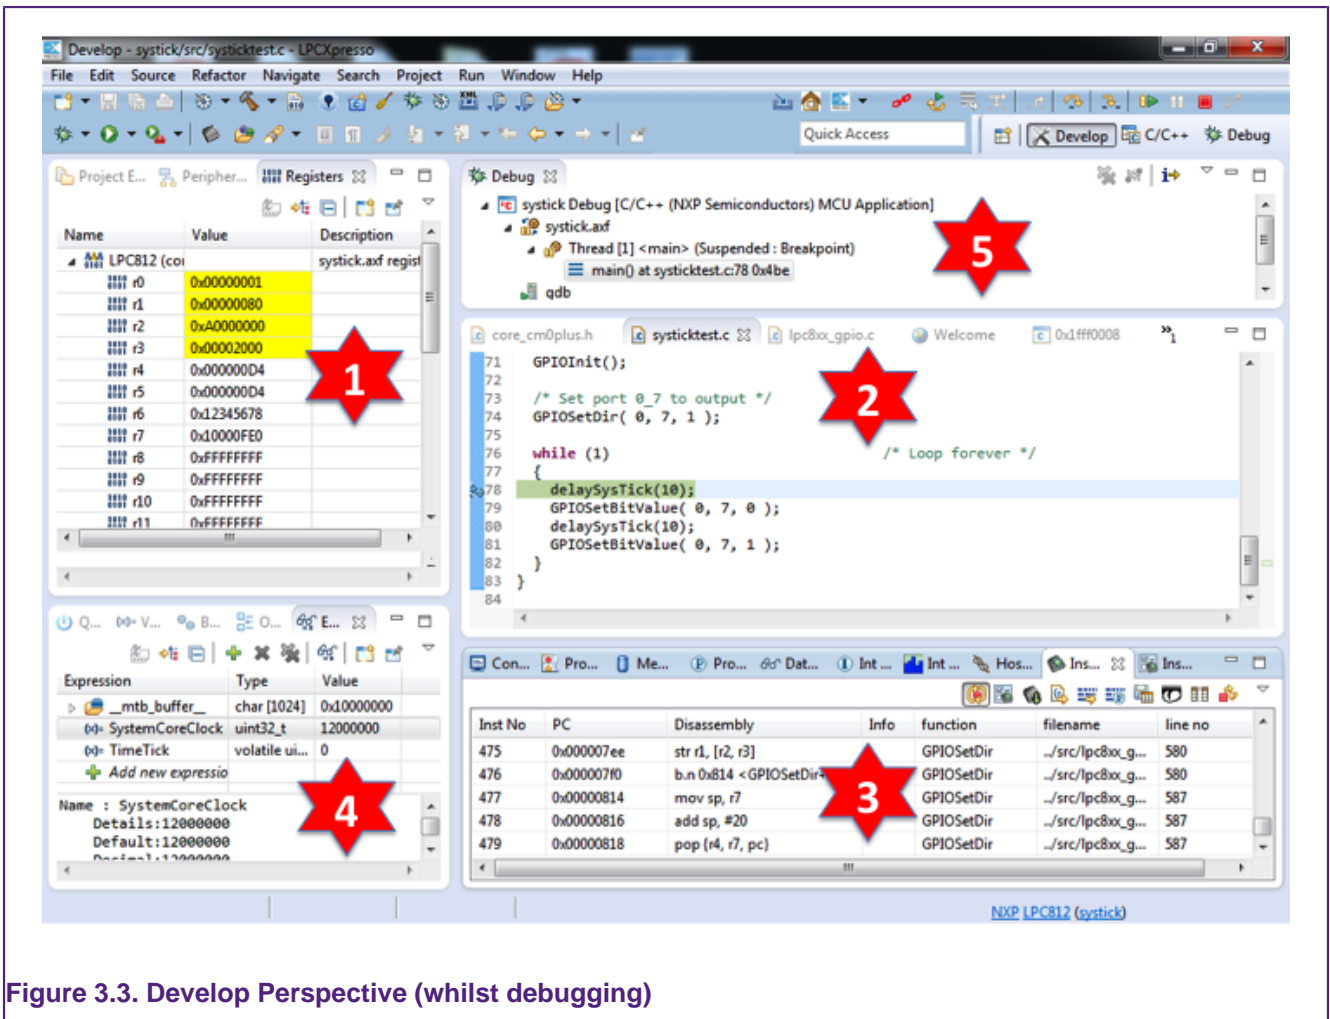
Develop - systick/src/systicktest.c - LPCXpresso

File Edit Source Refactor Navigate Search Project Run Window Help

Quick Access

Develop C/C++ Debug

Project E... Peripher... Registers

| Name | Value | Description |
|---|---|---|
| LPC812 (co | | systick.axf regist |
| r0 | 0x00000001 | |
| r1 | 0x00000080 | |
| r2 | 0xA0000000 | |
| r3 | 0x00002000 | |
| r4 | 0x000000D4 | |
| r5 | 0x000000D4 | |
| r6 | 0x12345678 | |
| r7 | 0x10000FE0 | |
| r8 | 0xFFFFFFFF | |
| r9 | 0xFFFFFFFF | |
| r10 | 0xFFFFFFFF | |
| r11 | 0xFFFFFFFF | |

1

Debug

systick Debug [C/C++ (NXP Semiconductors) MCU Application]
systick.axf
Thread [1] <main> (Suspended : Breakpoint)
main() at systicktest.c:78 0x4be
gdb

5

core_cm0plus.h systicktest.c lpc8xx_gpio.c Welcome 0x1fff0008

71 GPIOInit();
72
73 /* Set port 0_7 to output */
74 GPIOSetDir( 0, 7, 1 );
75
76 while (1) /* Loop forever */
77 {
78 delaySysTick(10);
79 GPIOSetBitValue( 0, 7, 0 );
80 delaySysTick(10);
81 GPIOSetBitValue( 0, 7, 1 );
82 }
83 }
84

2

Q... V... B... O... E...

| Expression | Type | Value |
|---|---|---|
| _mtb_buffer_ | char [1024] | 0x10000000 |
| SystemCoreClock | uint32_t | 12000000 |
| TimeTick | volatile ui... | 0 |
| Add new expressio | | |

Name : SystemCoreClock
Details:12000000
Default:12000000
Decimal:12000000

4

Con... Pro... Me... Pro... Dat... Int... Int... Hos... Ins... Ins...

| Inst No | PC | Disassembly | Info | function | filename | line no |
|---|---|---|---|---|---|---|
| 475 | 0x000007ee | str r1, [r2, r3] | | GPIOSetDir | ../src/lpc8xx_g... | 580 |
| 476 | 0x000007f0 | b.n 0x814 <GPIOSetDir+ | | GPIOSetDir | ../src/lpc8xx_g... | 580 |
| 477 | 0x00000814 | mov sp, r7 | | GPIOSetDir | ../src/lpc8xx_g... | 587 |
| 478 | 0x00000816 | add sp, #20 | | GPIOSetDir | ../src/lpc8xx_g... | 587 |
| 479 | 0x00000818 | pop {r4, r7, pc} | | GPIOSetDir | ../src/lpc8xx_g... | 587 |

3

NXP LPC812 (systick)

Figure 3.3. Develop Perspective (whilst debugging)